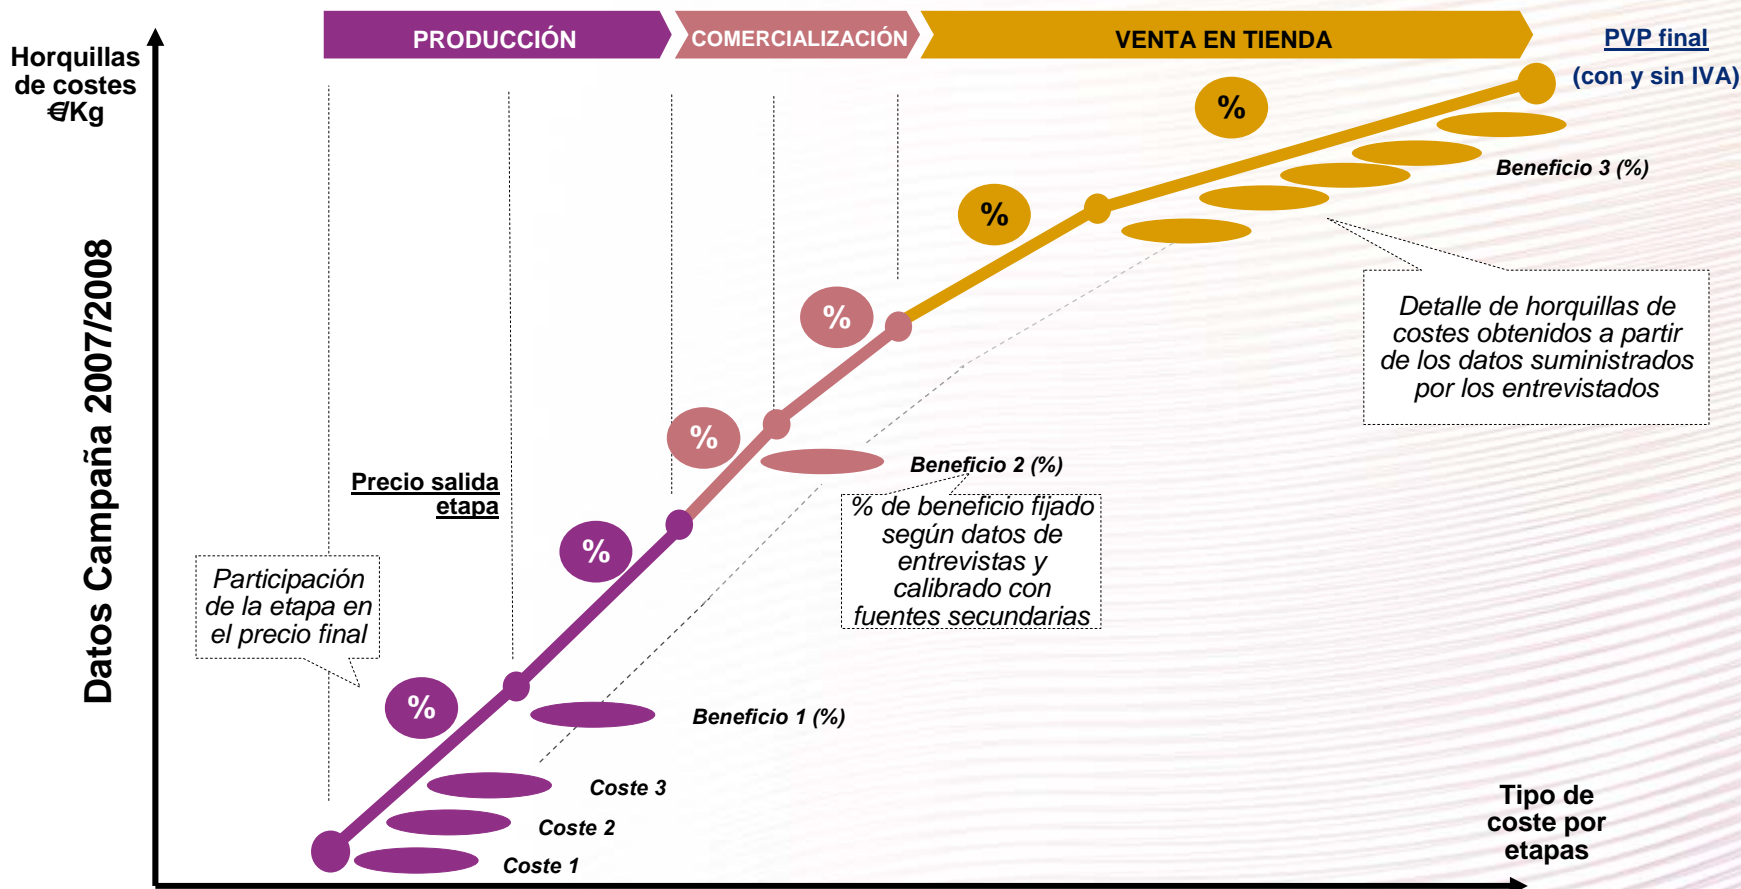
Horquillas de costes €/Kg

PRODUCCIÓN

COMERCIALIZACIÓN

VENTA EN TIENDA

PVP final

(con y sin IVA)

Datos Campaña 2007/2008

%

%

%

%

%

%

Beneficio 3 (%)

Detalle de horquillas de costes obtenidos a partir de los datos suministrados por los entrevistados

Beneficio 2 (%)

% de beneficio fijado según datos de entrevistas y calibrado con fuentes secundarias

Precio salida etapa

Participación de la etapa en el precio final

Beneficio 1 (%)

Coste 3

Coste 2

Coste 1

Tipo de coste por etapas